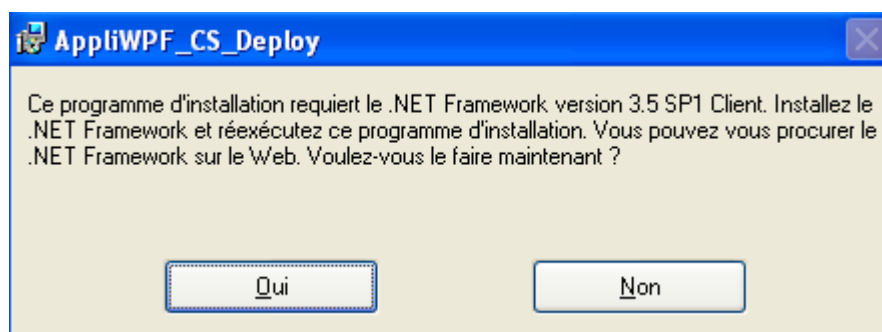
AppliWPF_CS_Deploy

Ce programme d'installation requiert le .NET Framework version 3.5 SP1 Client. Installez le .NET Framework et réexécutez ce programme d'installation. Vous pouvez vous procurer le .NET Framework sur le Web. Voulez-vous le faire maintenant ?

Oui

Non